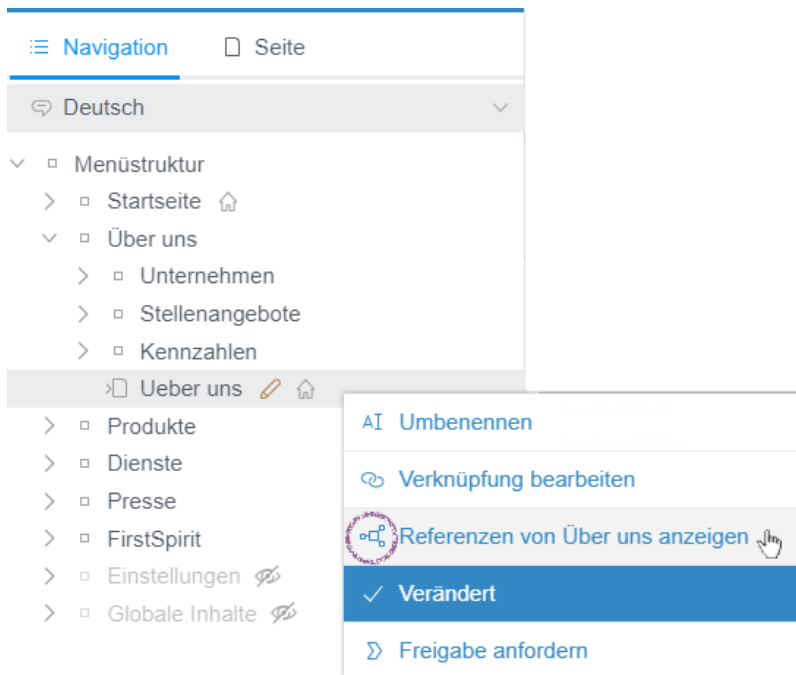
Navigation
Seite
Deutsch
Menüstruktur
Startseite
Über uns
Unternehmen
Stellenangebote
Kennzahlen
Ueber uns
Produkte
Dienste
Presse
FirstSpirit
Einstellungen
Globale Inhalte

AI Umbenennen
Verknüpfung bearbeiten
Referenzen von Über uns anzeigen
Verändert
Freigabe anfordern